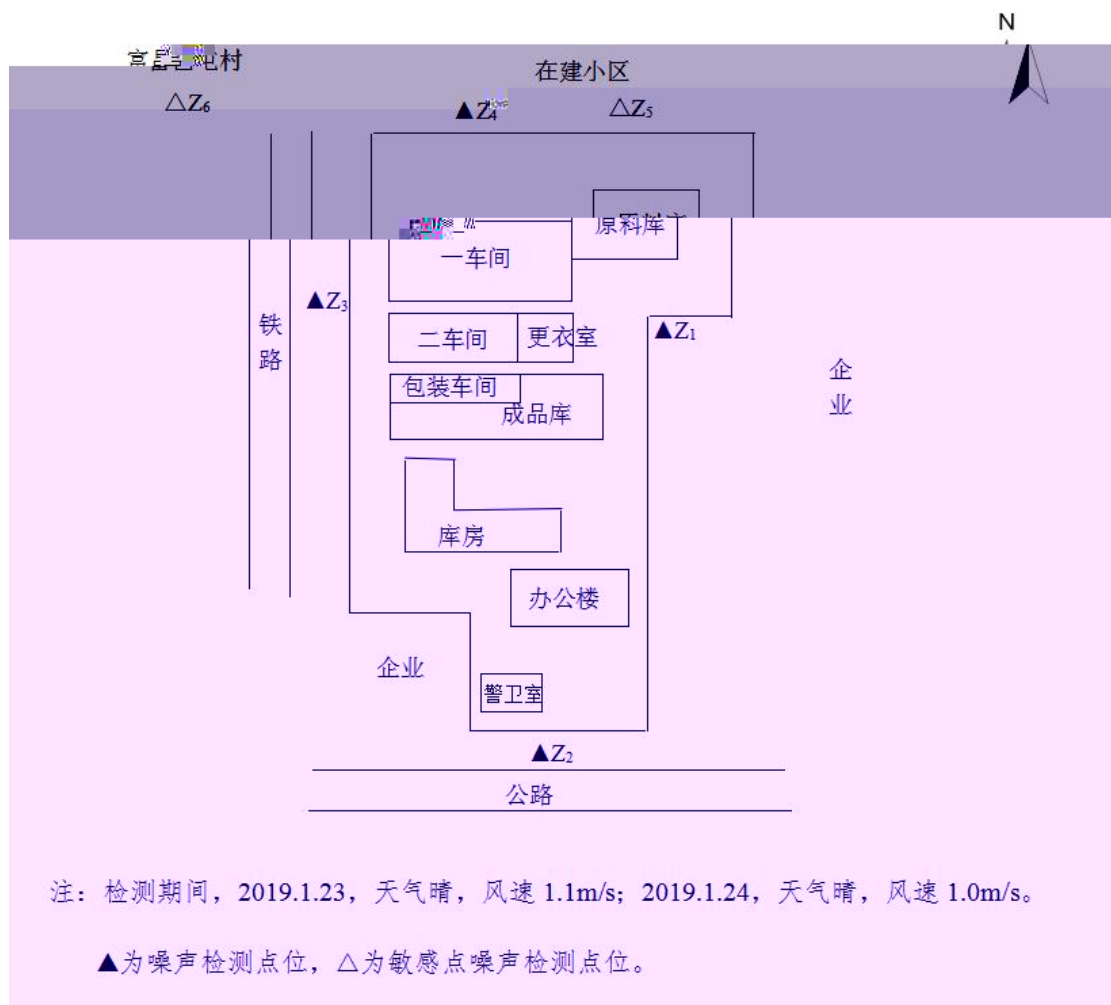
N

高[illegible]村

在建小区

△Z₆

▲Z₄

△Z₅

原料库

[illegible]

一车间

▲Z₃

二车间

更衣室

▲Z₁

铁路

企业

包装车间

成品库

库房

办公楼

企业

警卫室

▲Z₂

公路

注：检测期间，2019.1.23，天气晴，风速 1.1m/s；2019.1.24，天气晴，风速 1.0m/s。

▲为噪声检测点位，△为敏感点噪声检测点位。